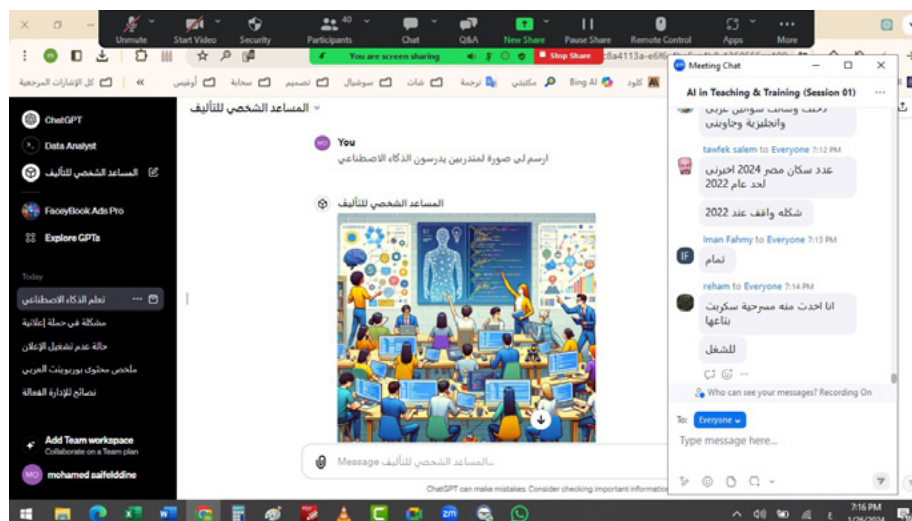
Unmute Start Video Security Participants 40 Chat Q&A New Share Pause Share Remote Control Apps More

You are screen sharing Stop Share

كل الإشارات المرجعية « أوفيس سحابة تصميم سوشيال شات ترجمة مكتبتي Bing AI كلود

ChatGPT
Data Analyst
المساعد الشخصي للتأليف
FaceyBook Ads Pro
Explore GPTs

Today
تعلم الذكاء الاصطناعي
مشكلة في حملة إعلانية
حالة عدم تشغيل الإعلان
ملخص محتوى بوربوينت العربي
نصائح للإدارة الفعالة

Add Team workspace
Collaborate on a Team plan
mohamed saifelddine

المساعد الشخصي للتأليف

You
ارسم لي صورة لمتدربين يدرسون الذكاء الاصطناعي

المساعد الشخصي للتأليف

Message المساعد الشخصي للتأليف...

ChatGPT can make mistakes. Consider checking important information.

Meeting Chat
AI in Teaching & Training (Session 01)

وانجليزية وجاوتش

tawfek salem to Everyone 7:12 PM
عدد سكان مصر 2024 اخبرني لحد عام 2022
شكله واقف عند 2022

Iman Fahmy to Everyone 7:13 PM
تمام

reham to Everyone 7:14 PM
انا اخدت منه مسرحية سكربت بتاعها
للشغل

Who can see your messages? Recording On

To: Everyone
Type message here...

7:16 PM
1/26/2024